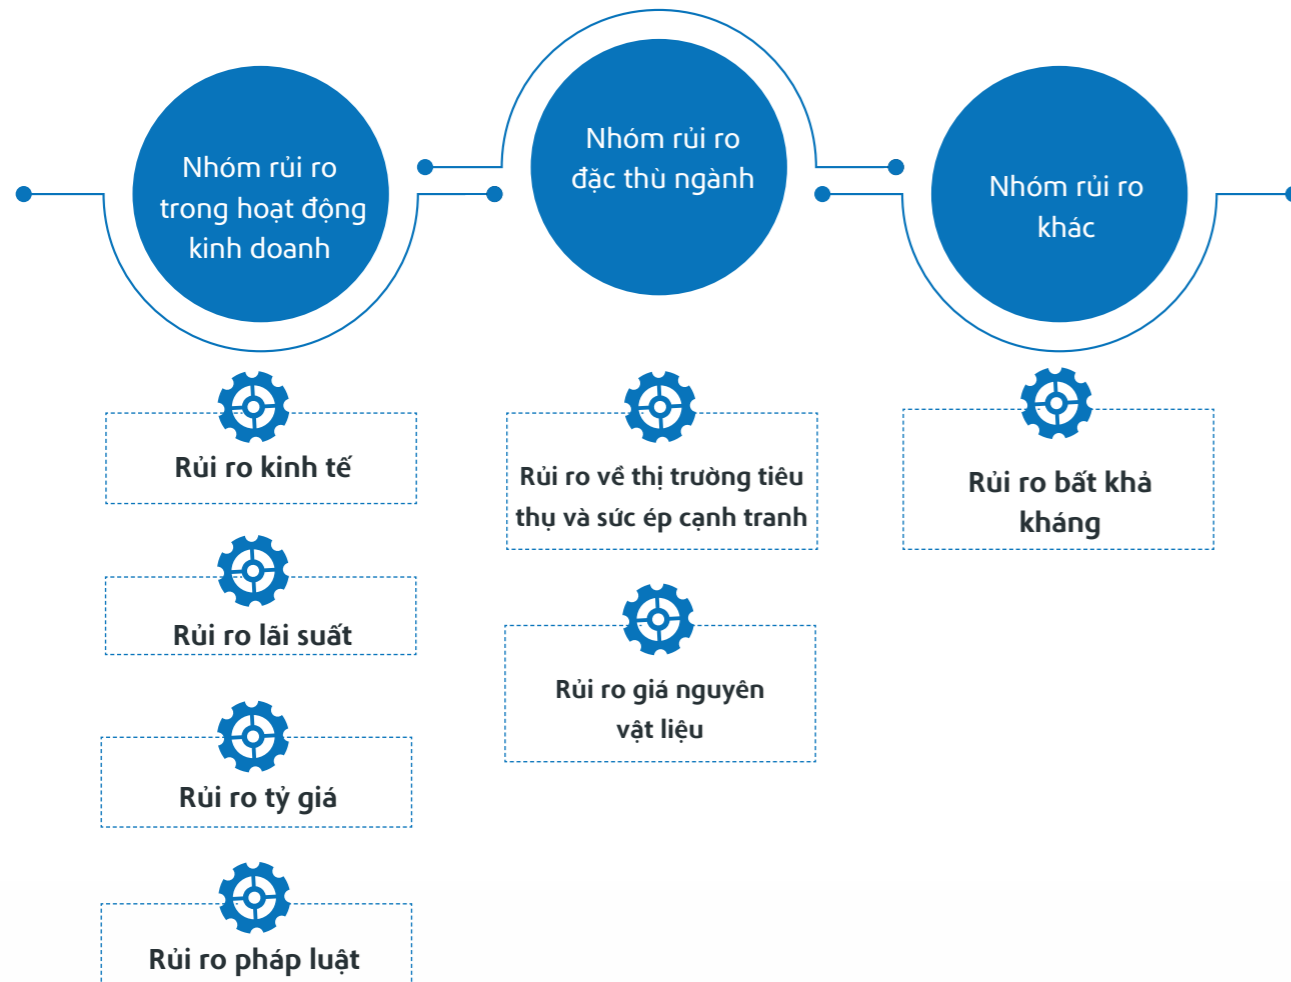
Nhóm rủi ro trong hoạt động kinh doanh

Rủi ro kinh tế

Rủi ro lãi suất

Rủi ro tỷ giá

Rủi ro pháp luật

Nhóm rủi ro đặc thù ngành

Rủi ro về thị trường tiêu thụ và sức ép cạnh tranh

Rủi ro giá nguyên vật liệu

Nhóm rủi ro khác

Rủi ro bất khả kháng